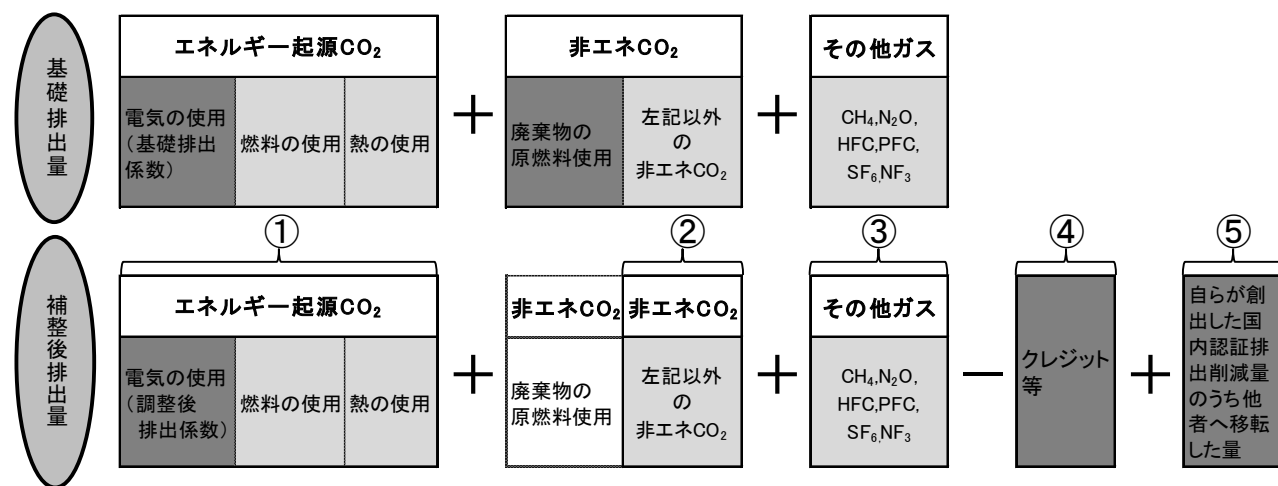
基礎排出量

エネルギー起源$CO_2$

電気の使用（基礎排出係数）

燃料の使用

熱の使用

＋

非エネ$CO_2$

廃棄物の原燃料使用

左記以外の非エネ$CO_2$

＋

その他ガス

$CH_4$,$N_2O$, HFC,PFC, $SF_6$,$NF_3$

①

②

③

④

⑤

補整後排出量

エネルギー起源$CO_2$

電気の使用（調整後排出係数）

燃料の使用

熱の使用

＋

非エネ$CO_2$

非エネ$CO_2$

廃棄物の原燃料使用

左記以外の非エネ$CO_2$

＋

その他ガス

$CH_4$,$N_2O$, HFC,PFC, $SF_6$,$NF_3$

－

クレジット等

＋

自らが創出した国内認証排出削減量のうち他者へ移転した量